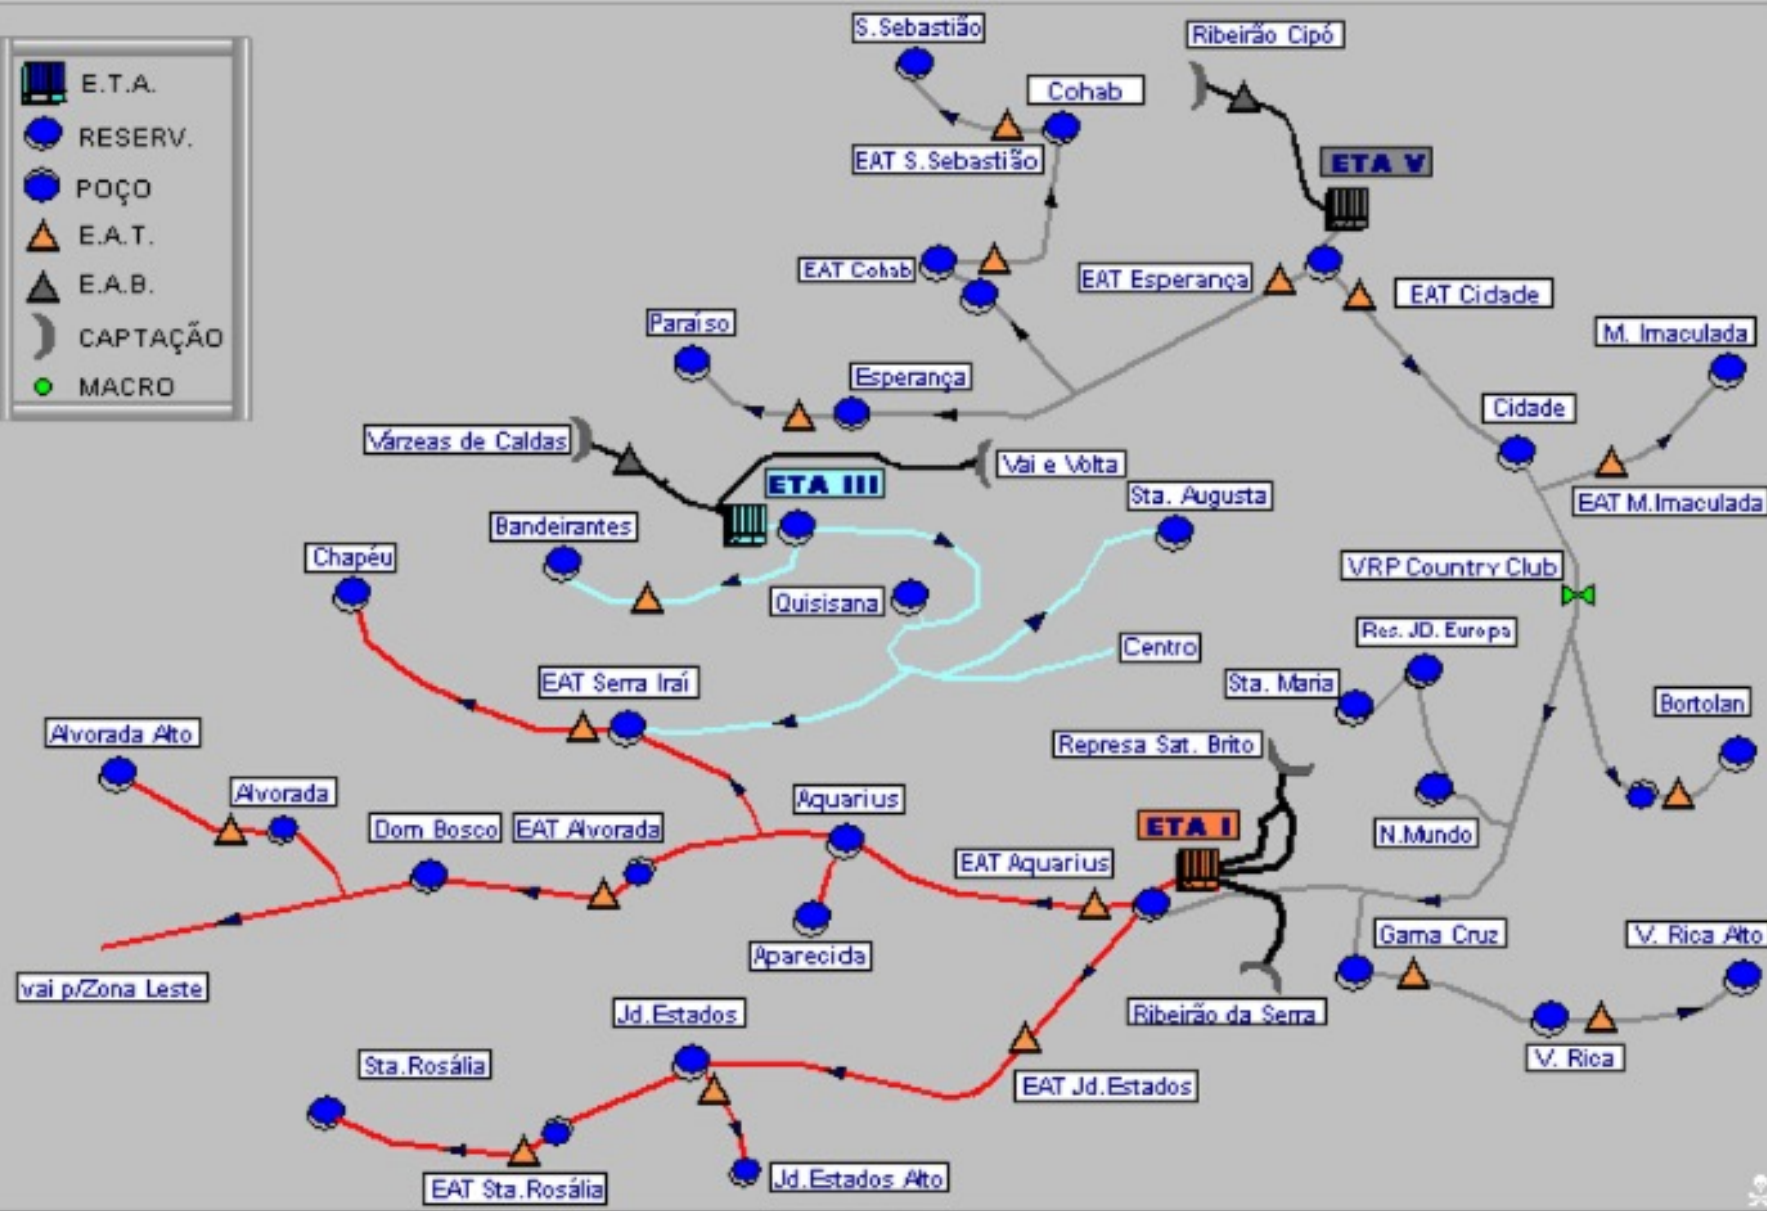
E.T.A.
RESERV.
POÇO
E.A.T.
E.A.B.
CAPTAÇÃO
MACRO

S.Sebastião
Ribeirão Cipó
Cohab
EAT S.Sebastião
ETA V
EAT Cohab
EAT Esperança
EAT Cidade
Paraíso
M. Imaculada
Esperança
Cidade
Várzeas de Caldas
Vai e Volta
ETA III
Sta. Augusta
EAT M.Imaculada
Bandeirantes
Chapéu
VRP Country Club
Quisisana
Centro
Res. JD. Europa
EAT Serra Iraí
Sta. Maria
Bortolan
Alvorada Alto
Represa Sat. Brito
Alvorada
Aquarius
Dom Bosco
EAT Alvorada
ETA I
N.Mundo
EAT Aquarius
Aparecida
Gama Cruz
V. Rica Alto
vai p/Zona Leste
Jd.Estados
Ribeirão da Serra
Sta.Rosália
V. Rica
EAT Jd.Estados
EAT Sta.Rosália
Jd.Estados Alto